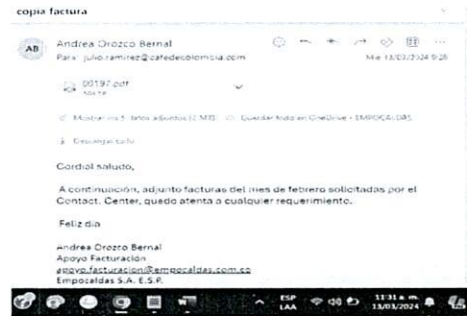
copia factura

AB Andrea Orozco Bernal
Para: julio.ramirez@cafedecolombia.com
Mié 13/03/2024 9:28

00197.pdf
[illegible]

Mostrar los 5 datos adjuntos (2 MB) Guardar todo en OneDrive - EMPOCALDAS

Descargar todo

Cordial saludo,

A continuación, adjunto facturas del mes de febrero solicitadas por el Contact. Center, quado atenta a cualquier requerimiento.

Feliz dia

Andrea Orozco Bernal
Apoyo Facturación
apoyo.facturacion@empocaldas.com.co
Empocaldas S.A. E.S.P.

ESP LAA 11:31 a. m. 13/03/2024